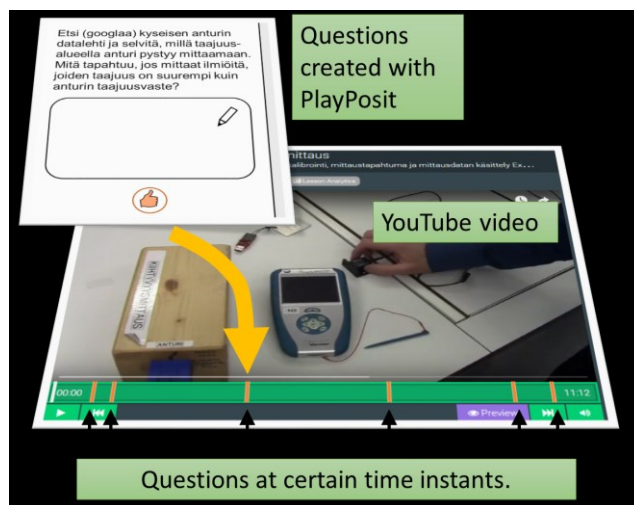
Etsi (googlaa) kyseisen anturin datalehti ja selvitä, millä taajuusalueella anturi pystyy mittaamaan. Mitä tapahtuu, jos mittaat ilmiöitä, joiden taajuus on suurempi kuin anturin taajuusvaste?

Questions created with PlayPosit

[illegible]mittaus
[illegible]alibrointi, mittaustapahtuma ja mittausdatan käsittely Ex...

Lesson Analytics

YouTube video

ANTURI

00:00

11:12

Preview

Questions at certain time instants.